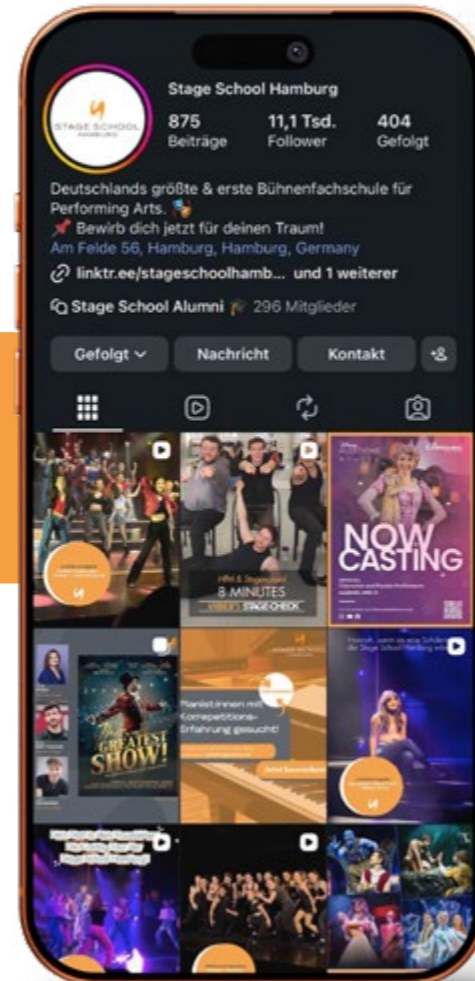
STAGE SCHOOL
HAMBURG

Stage School Hamburg
875
Beiträge
11,1 Tsd.
Follower
404
Gefolgt

Deutschlands größte & erste Bühnenfachschule für Performing Arts. 🎭
📌 Bewirb dich jetzt für deinen Traum!
Am Felde 56, Hamburg, Hamburg, Germany
linktr.ee/stageschoolhamb... und 1 weiterer
Stage School Alumni 🎓 296 Mitglieder

Gefolgt
Nachricht
Kontakt

8 MINUTES
STAGE CHECK

NOW CASTING

THE GREATEST SHOW!

Pianist:innen mit Korrepetitions-Erfahrung gesucht!

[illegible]